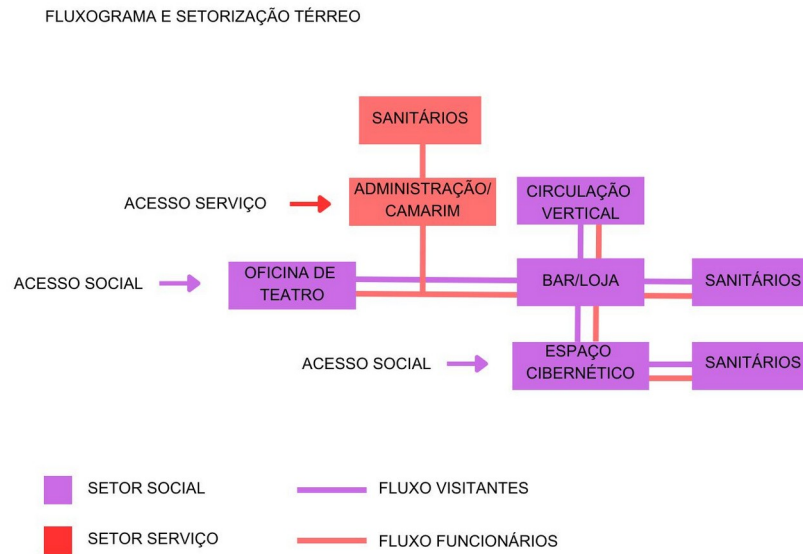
FLUXOGRAMA E SETORIZAÇÃO TÉRREO

SANITÁRIOS

ACESSO SERVIÇO

ADMINISTRAÇÃO/ CAMARIM

CIRCULAÇÃO VERTICAL

ACESSO SOCIAL

OFICINA DE TEATRO

BAR/LOJA

SANITÁRIOS

ACESSO SOCIAL

ESPAÇO CIBERNÉTICO

SANITÁRIOS

SETOR SOCIAL

FLUXO VISITANTES

SETOR SERVIÇO

FLUXO FUNCIONÁRIOS